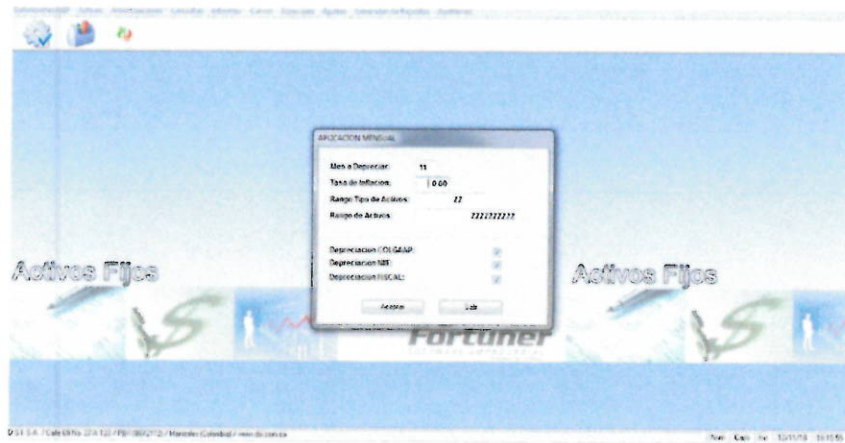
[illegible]

APLICACION MENSUAL

Mes a Depreciar: 11

Tasa de Inflacion: 0.00

Rango Tipo de Activos: 22

Rango de Activos: 2222222222

Depreciacion COLGAAP:

Depreciacion NIF:

Depreciacion FISCAL:

Aceptar

Salir

Activos Fijos

Activos Fijos

Fortuner

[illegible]

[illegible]